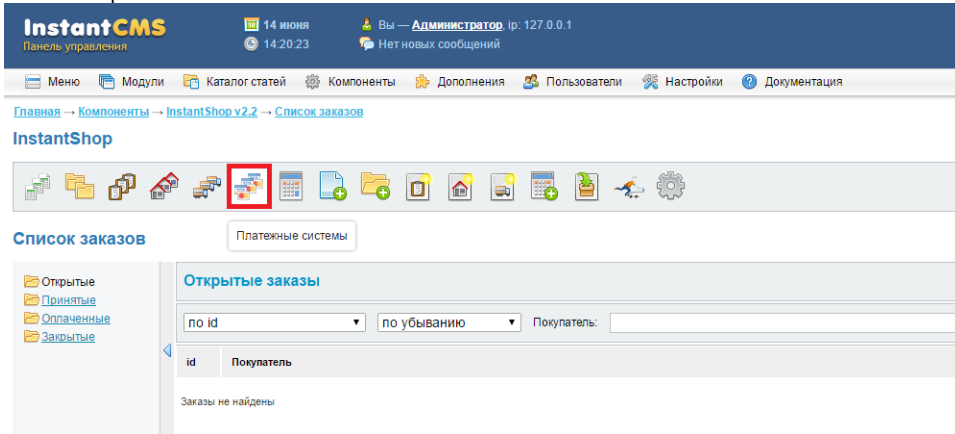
InstantCMS
Панель управления

14 июня
14:20:23

Вы — Администратор, ip: 127.0.0.1
Нет новых сообщений

Меню | Модули | Каталог статей | Компоненты | Дополнения | Пользователи | Настройки | Документация

Главная → Компоненты → InstantShop v2.2 → Список заказов

InstantShop

Платежные системы

Список заказов

Открытые
Принятые
Оплаченные
Закрытые

Открытые заказы

по id
по убыванию
Покупатель:

| id | Покупатель |
|---|---|

Заказы не найдены